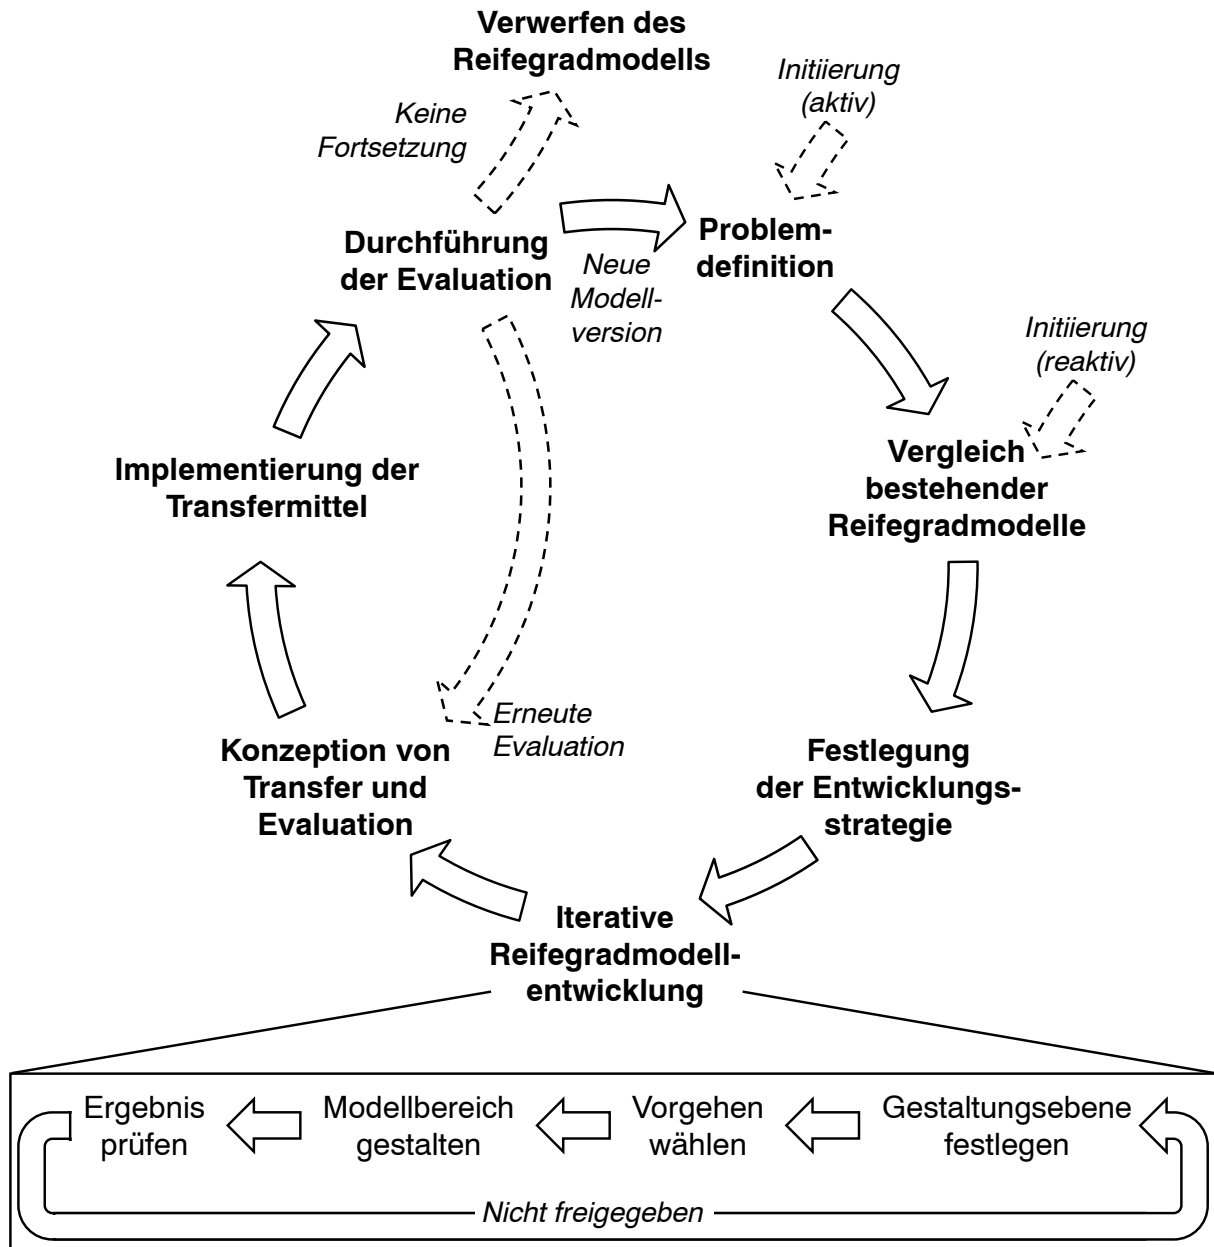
Verwerfen des Reifegradmodells

Keine Fortsetzung

Initiierung (aktiv)

Durchführung der Evaluation

Neue Modellversion

Problemdefinition

Initiierung (reaktiv)

Vergleich bestehender Reifegradmodelle

Implementierung der Transfermittel

Festlegung der Entwicklungsstrategie

Erneute Evaluation

Konzeption von Transfer und Evaluation

Iterative Reifegradmodellentwicklung

Ergebnis prüfen

Modellbereich gestalten

Vorgehen wählen

Gestaltungsebene festlegen

Nicht freigegeben